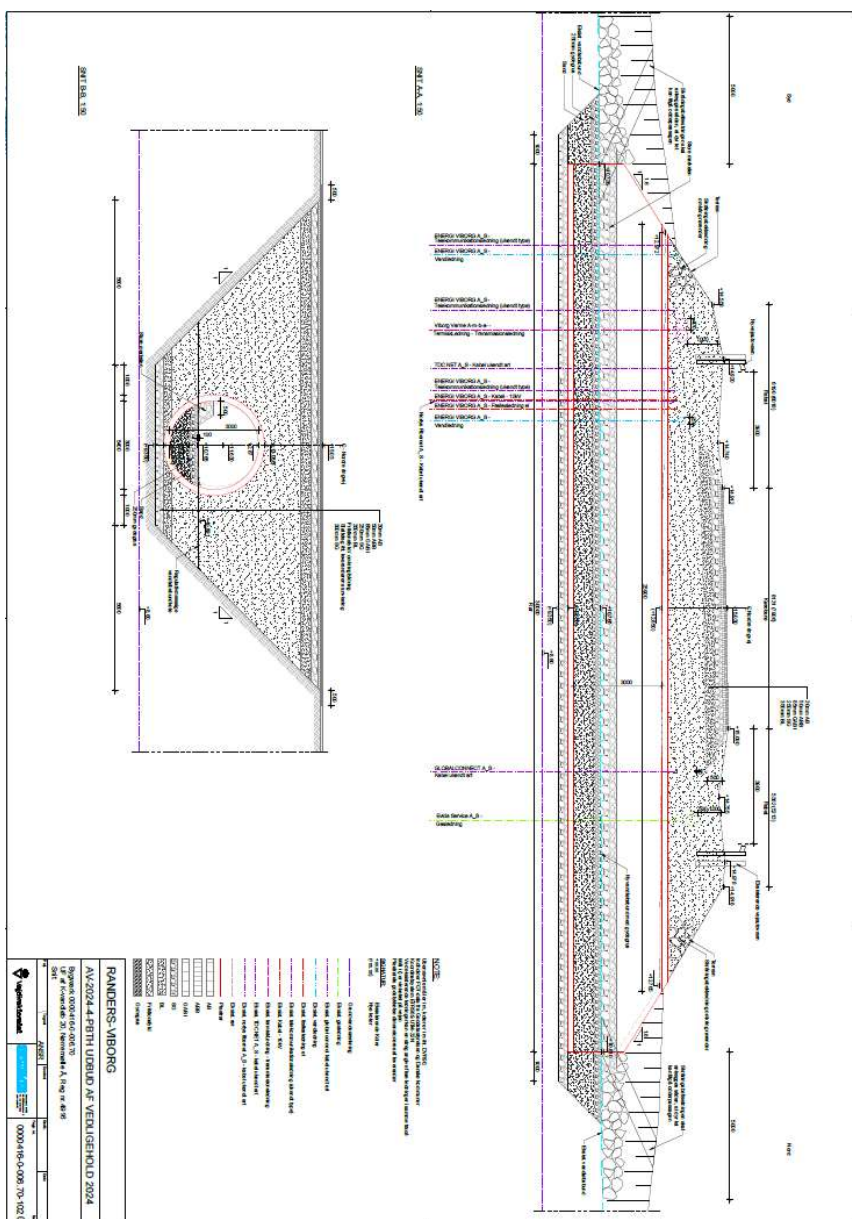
SNIT B-B, 1:50

SNIT A-A, 1:50

ENERGI VIBORG A_S - Telekommunikationsledning (ukendt type)
ENERGI VIBORG A_S - Vandledning
ENERGI VIBORG A_S - Telekommunikationsledning (ukendt type)
Viborg Varme A.m.b.a - Termisk Ledning - Tilkommunikationsledning
TDC NET A_S - Kabel ukendt art
ENERGI VIBORG A_S - Telekommunikationsledning (ukendt type)
ENERGI VIBORG A_S - Kabel - 10kV
ENERGI VIBORG A_S - Vandledning

GLOBALCONNECT A_S -
Evida Service A_S - Gasledning

NOTE:

RANDERS-VIBORG
AV-2024-4-PBTH UDBUD AF VEDLIGEHOLD 2024
Snit

Vejdirektoratet

0004-18-0-006.70-102